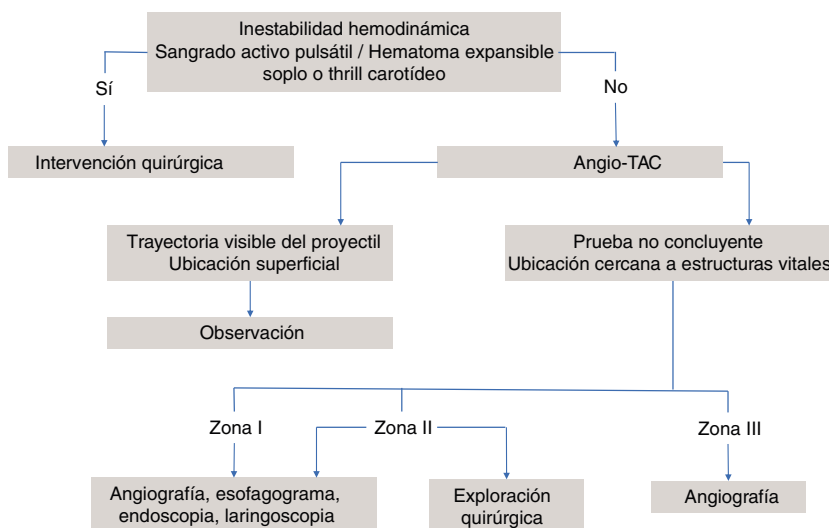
Inestabilidad hemodinámica
Sangrado activo pulsátil / Hematoma expansible
soplo o thrill carotídeo

Sí

No

Intervención quirúrgica

Angio-TAC

Trayectoria visible del proyectil
Ubicación superficial

Prueba no concluyente
Ubicación cercana a estructuras vitales

Observación

Zona I

Zona II

Zona III

Angiografía, esofagograma, endoscopia, laringoscopia

Exploración quirúrgica

Angiografía